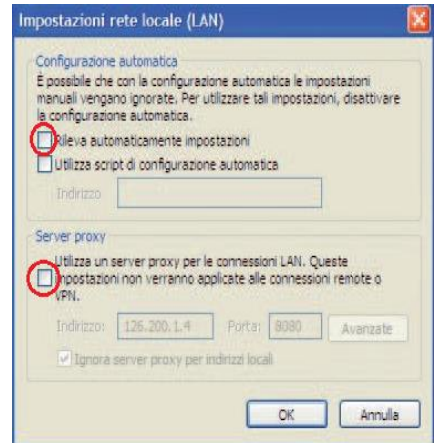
Impostazioni rete locale (LAN)

Configurazione automatica

È possibile che con la configurazione automatica le impostazioni manuali vengano ignorate. Per utilizzare tali impostazioni, disattivare la configurazione automatica.

Rileva automaticamente impostazioni

Utilizza script di configurazione automatica

Indirizzo

Server proxy

Utilizza un server proxy per le connessioni LAN. Queste impostazioni non verranno applicate alle connessioni remote o VPN.

Indirizzo: 126.200.1.4 Porta: 8080 Avanzate

Ignora server proxy per indirizzi locali

OK Annulla